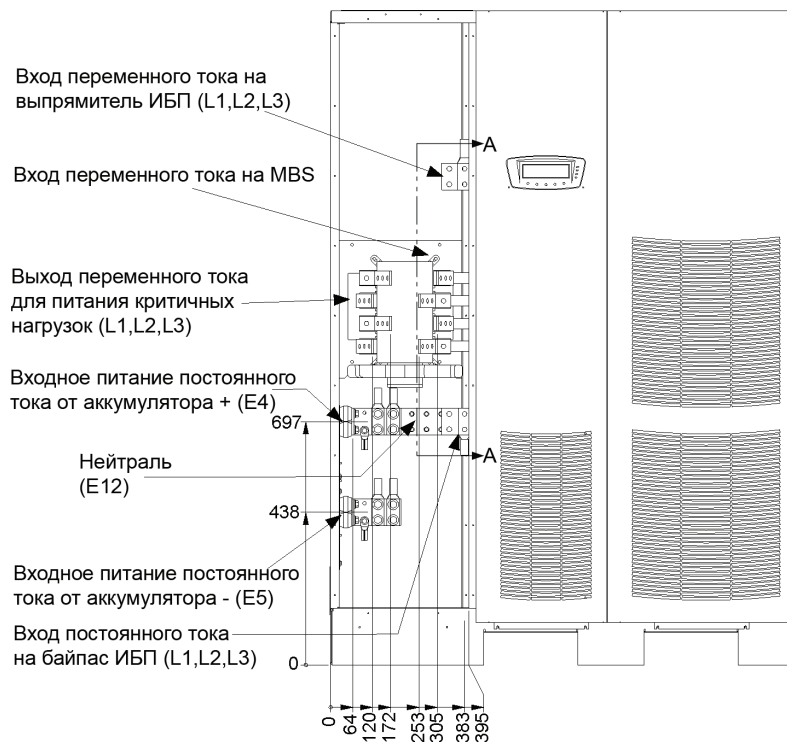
Вход переменного тока на выпрямитель ИБП (L1,L2,L3)

Вход переменного тока на MBS

Выход переменного тока для питания критичных нагрузок (L1,L2,L3)

Входное питание постоянного тока от аккумулятора + (E4)

697

Нейтраль (E12)

438

Входное питание постоянного тока от аккумулятора - (E5)

Вход постоянного тока на байпас ИБП (L1,L2,L3)

0

A

A

0
64
120
172
253
305
383
395